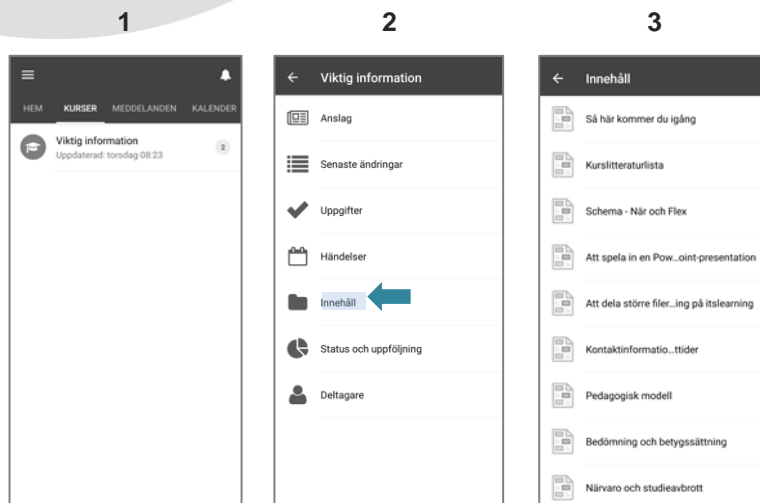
1

HEM KURSER MEDDELANDEN KALENDER

Viktig information
Uppdaterad: torsdag 08:23
2

2

Viktig information

Anslag

Senaste ändringar

Uppgifter

Händelser

Innehåll

Status och uppföljning

Deltagare

3

Innehåll

Så här kommer du igång

Kurslitteraturlista

Schema - När och Flex

Att spela in en Pow...oint-presentation

Att dela större filer...ing på itslearning

Kontaktinformatio...ttider

Pedagogisk modell

Bedömning och betygssättning

Närvaro och studieavbrott